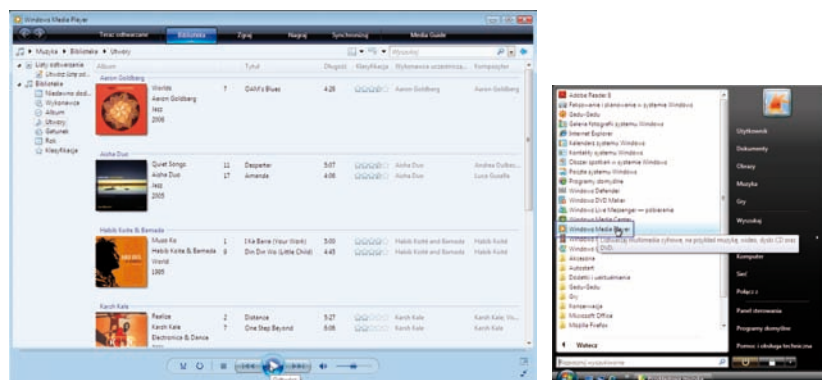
Windows Media Player

Teraz odtwarzane | Biblioteka | Zgraj | Nagraj | Synchronizuj | Media Guide

Muzyka ▸ Biblioteka ▸ Utwory

Wyszukaj

Listy odtwarzania
Utwórz listę od...
Biblioteka
Niedawno dod...
Wykonawca
Album
Utwory
Gatunek
Rok
Klasyfikacja

| Album | | Tytuł | Długość | Klasyfikacja | Wykonawca uczestniczący | Kompozytor |
|---|---|---|---|---|---|---|
| Aaron Goldberg | | | | | | |
| Worlds Aaron Goldberg Jazz 2006 | 7 | OAM's Blues | 4:26 | | Aaron Goldberg | Aaron Goldberg |
| Aisha Duo | | | | | | |
| Quiet Songs Aisha Duo Jazz 2005 | 11 | Despertar | 5:07 | | Aisha Duo | Andrea Dulbec... |
| | 17 | Amanda | 4:06 | | Aisha Duo | Luca Gusella |
| Habib Koite & Bamada | | | | | | |
| Muso Ko Habib Koite & Bamada World 1995 | 1 | I Ka Barra (Your Work) | 5:00 | | Habib Koite and Bamada | Habib Koite |
| | 9 | Din Din Wo (Little Child) | 4:45 | | Habib Koite and Bamada | Habib Koite |
| Karsh Kale | | | | | | |
| Realize Karsh Kale Electronica & Dance | 2 | Distance | 5:27 | | Karsh Kale | Karsh Kale; Vi... |
| | 7 | One Step Beyond | 6:06 | | Karsh Kale | Karsh Kale |

Adobe Reader 8
Faksowanie i skanowanie w systemie Windows
Gadu-Gadu
Galeria fotografii systemu Windows
Internet Explorer
Kalendarz systemu Windows
Kontakty systemu Windows
Obszar spotkań w systemie Windows
Poczta systemu Windows
Programy domyślne
Windows Defender
Windows DVD Maker
Windows Live Messenger — pobieranie
Windows Media Center
Windows Media Player
Odtwarzaj multimedia cyfrowe, na przykład muzykę, wideo, dyski CD oraz DVD.
Akcesoria
Autostart
Dodatki i uaktualnienia
Gadu-Gadu
Gry
Konserwacja
Microsoft Office
Mozilla Firefox
Wstecz
Rozpocznij wyszukiwanie

Użytkownik
Dokumenty
Obrazy
Muzyka
Gry
Wyszukaj
Komputer
Sieć
Połącz z
Panel sterowania
Programy domyślne
Pomoc i obsługa techniczna